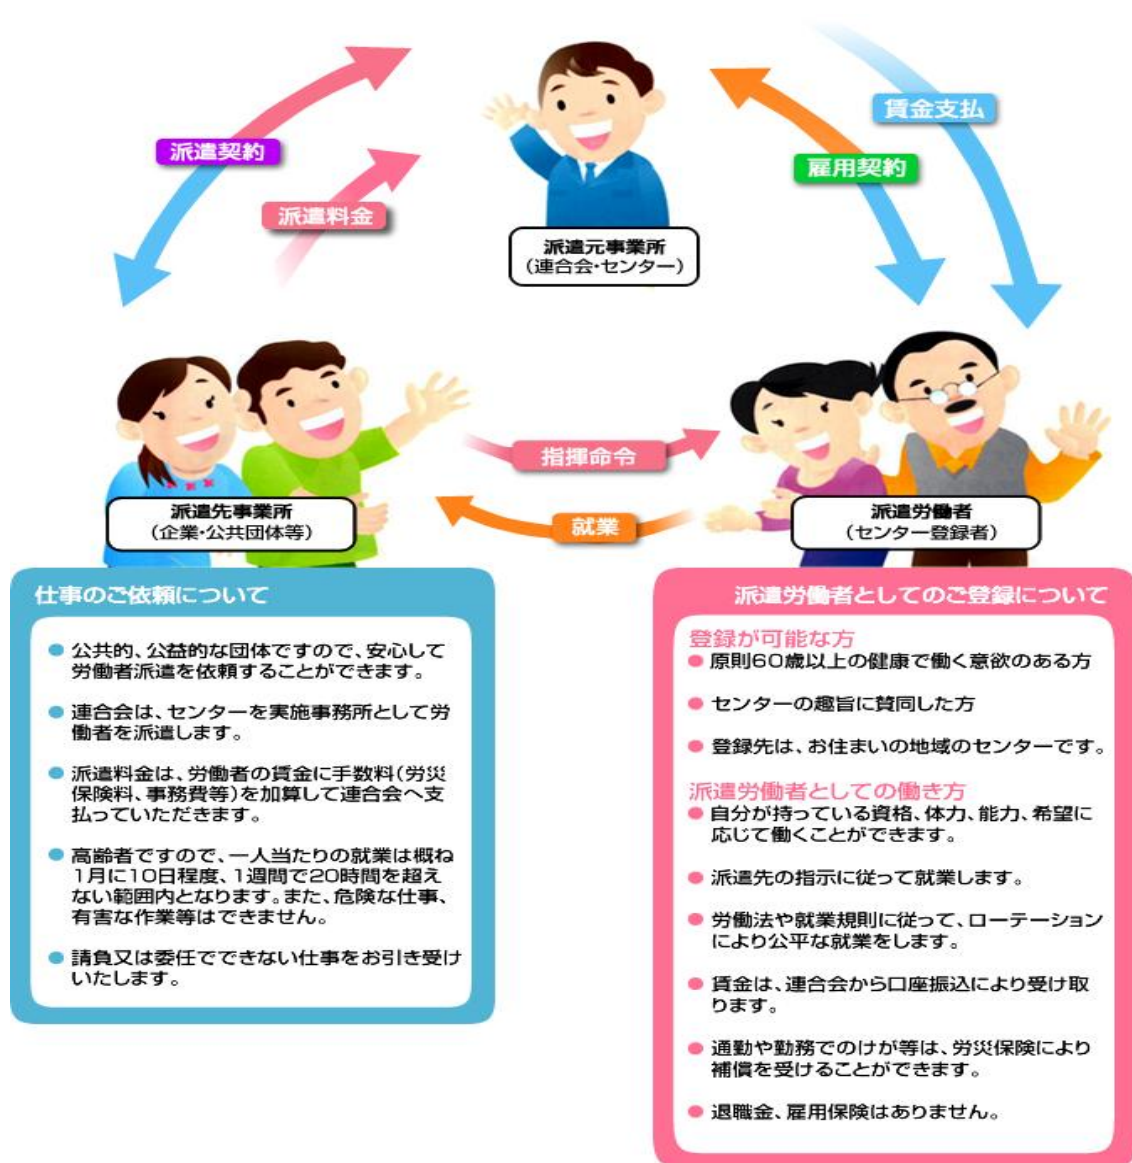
派遣契約

派遣料金

派遣元事業所
（連合会・センター）

賃金支払

雇用契約

派遣先事業所
（企業・公共団体等）

指揮命令

就業

派遣労働者
（センター登録者）

仕事のご依頼について

● 公共的、公益的な団体ですので、安心して労働者派遣を依頼することができます。

● 連合会は、センターを実施事務所として労働者を派遣します。

● 派遣料金は、労働者の賃金に手数料（労災保険料、事務費等）を加算して連合会へ支払っていただきます。

● 高齢者ですので、一人当たりの就業は概ね1月に10日程度、1週間で20時間を超えない範囲内となります。また、危険な仕事、有害な作業等はできません。

● 請負又は委任でできない仕事をお引き受けいたします。

派遣労働者としてのご登録について

登録が可能な方
● 原則60歳以上の健康で働く意欲のある方

● センターの趣旨に賛同した方

● 登録先は、お住まいの地域のセンターです。

派遣労働者としての働き方
● 自分が持っている資格、体力、能力、希望に応じて働くことができます。

● 派遣先の指示に従って就業します。

● 労働法や就業規則に従って、ローテーションにより公平な就業をします。

● 賃金は、連合会から口座振込により受け取ります。

● 通勤や勤務でのけが等は、労災保険により補償を受けることができます。

● 退職金、雇用保険はありません。